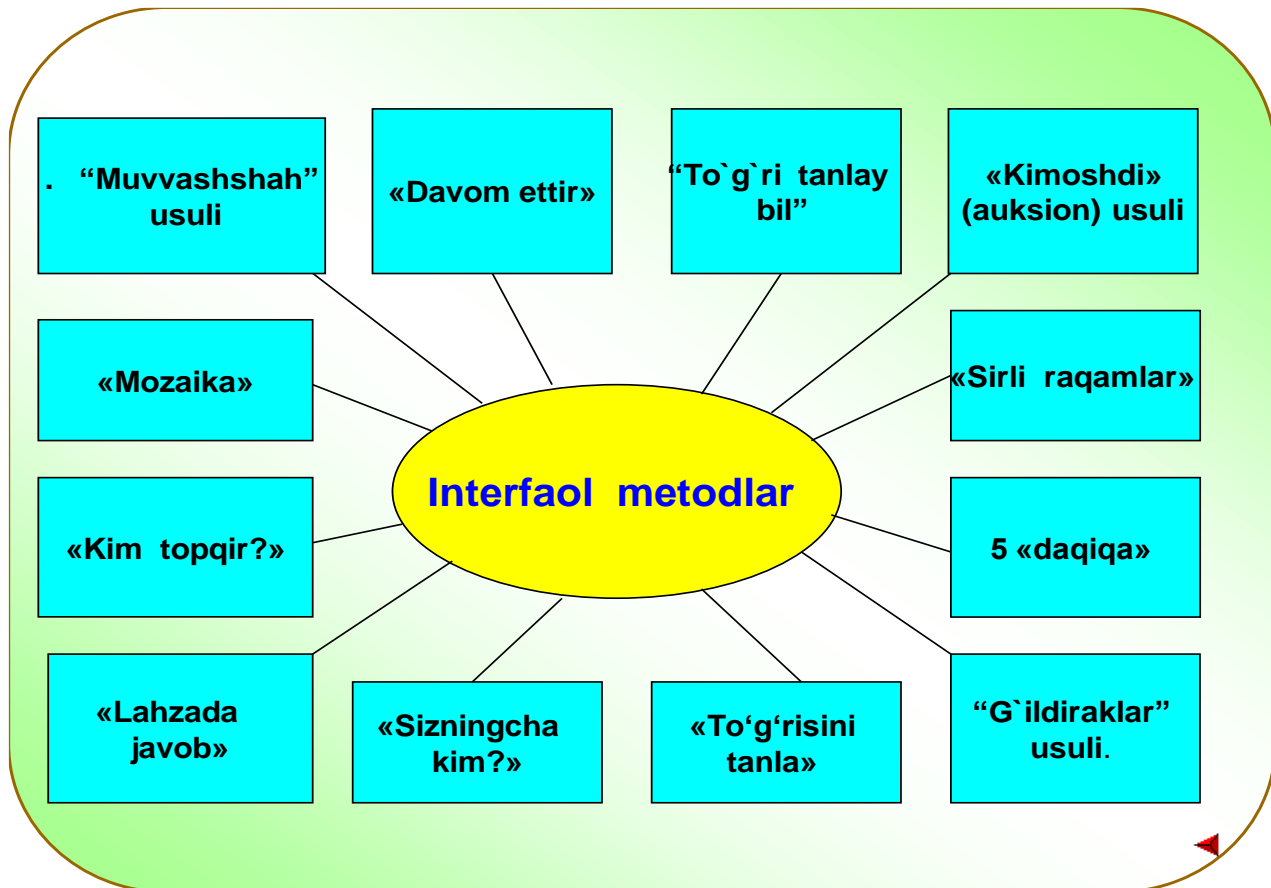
. “Muvvashshah” usuli

«Davom ettir»

“To`g`ri tanlay bil”

«Kimoshdi» (auksion) usuli

«Mozaika»

«Sirli raqamlar»

Interfaol metodlar

«Kim topqir?»

5 «daqiqa»

«Lahzada javob»

«Sizningcha kim?»

«To‘g‘risini tanla»

“G`ildiraklar” usuli.